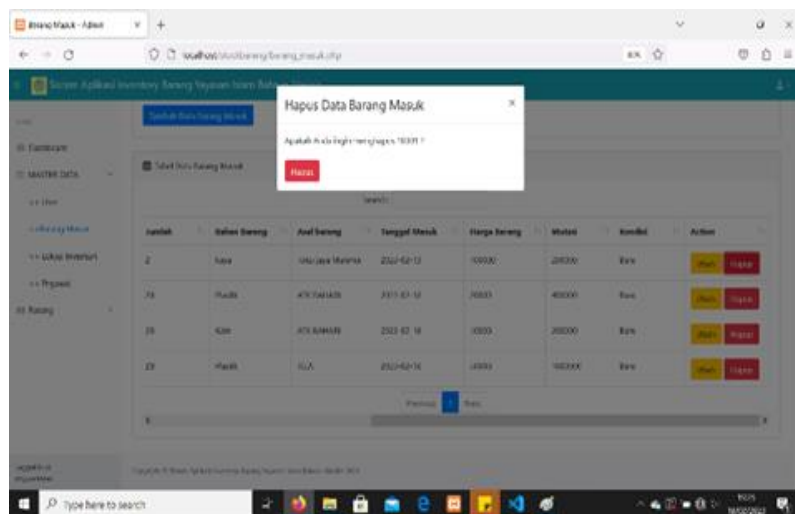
Barang Masuk - Admin

localhost/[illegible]/barang_masuk.php

Sistem Aplikasi Inventory Barang Yayasan Islam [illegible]

Dashboard

MASTER DATA

Barang Masuk

Lokasi Inventori

Tambah Data Barang Masuk

Tabel Data Barang Masuk

Search:

Hapus Data Barang Masuk

×

Apakah Anda Ingin menghapus '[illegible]' ?

Hapus

| Jumlah | Bahan Barang | Asal barang | Tanggal Masuk | Harga Barang | Modal | Kondisi | Action |
|---|---|---|---|---|---|---|---|
| 2 | Kaca | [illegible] | 2022-02-12 | 100000 | 200000 | Baru | Edit Hapus |
| 74 | Plastik | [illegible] | 2022-02-12 | 50000 | 400000 | Baru | Edit Hapus |
| 20 | Kain | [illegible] | 2022-02-16 | 10000 | 200000 | Baru | Edit Hapus |
| 23 | Plastik | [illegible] | 2022-02-16 | 10000 | 100000 | Baru | Edit Hapus |

Previous 1 Next

Copyright © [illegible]

Type here to search